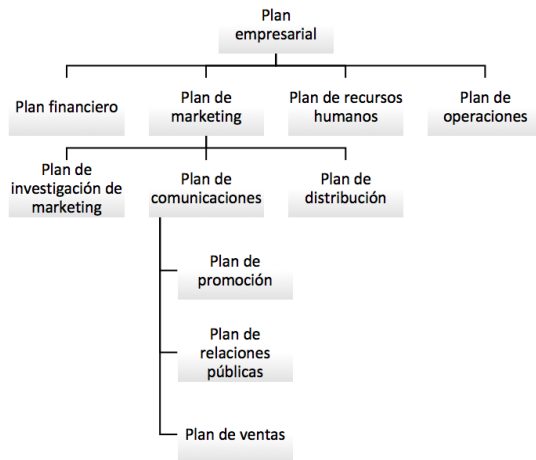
Plan empresarial

Plan financiero

Plan de marketing

Plan de recursos humanos

Plan de operaciones

Plan de investigación de marketing

Plan de comunicaciones

Plan de distribución

Plan de promoción

Plan de relaciones públicas

Plan de ventas